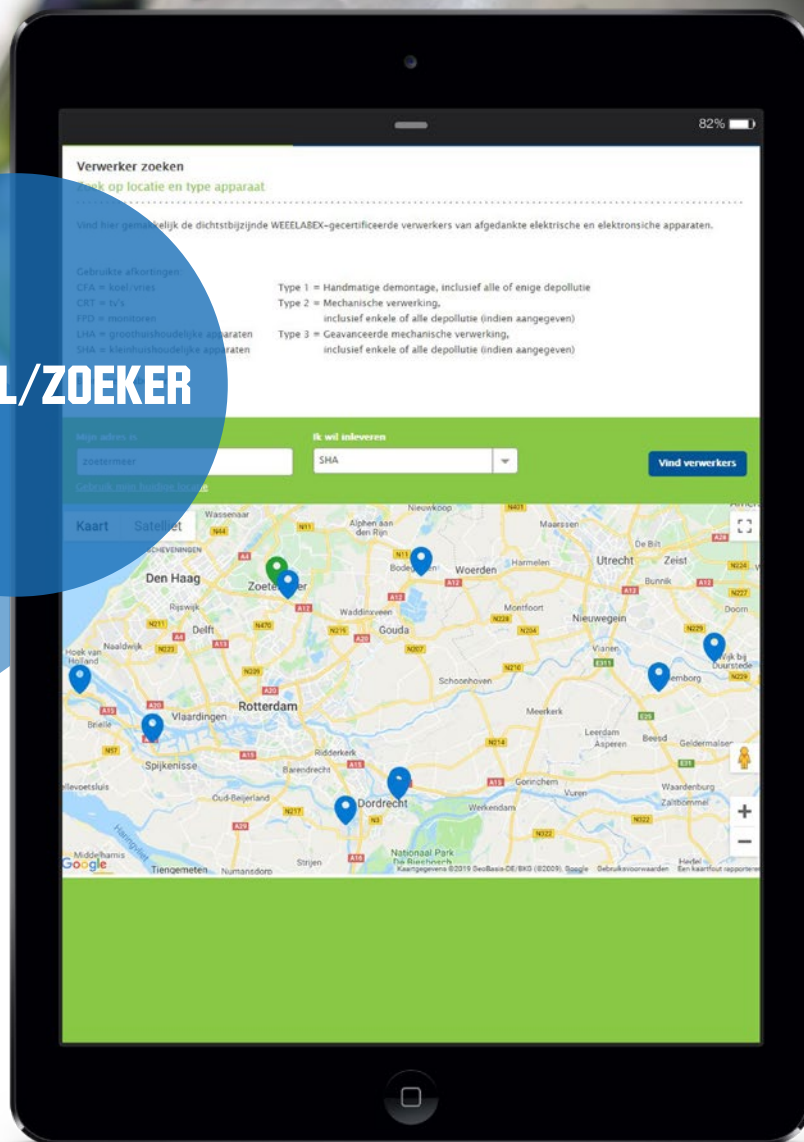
82%

Verwerker zoeken

Zoek op locatie en type apparaat

Vind hier gemakkelijk de dichtstbijzijnde WEEELABEX-gecertificeerde verwerkers van afgedankte elektrische en elektronische apparaten.

Gebruikte afkortingen:
CFA = koel/vries
CRT = tv's
FPD = monitoren
LHA = groothuishoudelijke apparaten
SHA = kleinhuishoudelijke apparaten

Type 1 = Handmatige demontage, inclusief alle of enige depollutie
Type 2 = Mechanische verwerking, inclusief enkele of alle depollutie (indien aangegeven)
Type 3 = Geavanceerde mechanische verwerking, inclusief enkele of alle depollutie (indien aangegeven)

L/ZOEKER

Mijn adres is
zoetermeer
Gebruik mijn huidige locatie

Ik wil inleveren
SHA

Vind verwerkers

Kaart | Satelliet

Wassenaar
N44
Alphen aan den Rijn
Nieuwkoop
N401
Maarssen
De Bilt
Scheveningen
A4
N11
Bodegraven
Woerden
Harmelen
Utrecht
Zeist
Den Haag
Zoetermeer
A12
Bunnik
Rijswijk
A12
Waddinxveen
Montfoort
Doorn
N211
Delft
N470
N219
A20
Gouda
N228
N204
Nieuwegein
N229
Naaldwijk
N223
A13
N207
Vianen
Wijk bij Duurstede
Hoek van Holland
N209
N210
Schoonhoven
Culemborg
N229
A20
Rotterdam
Meerkerk
A15
Vlaardingen
Leerdam
Asperen
Beesd
Geldermalsen
Brielle
N57
Ridderkerk
N214
Spijkenisse
A15
Barendrecht
A15
Gorinchem
Vuren
Hellevoetsluis
Oud-Beijerland
Dordrecht
Werkendam
Waardenburg
Zaltbommel
N217
N3
N322
N322
Haringvliet
A29
Middelharnis
Nationaal Park De Biesbosch
Strijen
A16
Tiengemeten
Numansdorp
Hedel
Google
Kaartgegevens ©2019 GeoBasis-DE/BKG (©2009), Google Gebruiksvoorwaarden Een kaartfout rapporteren